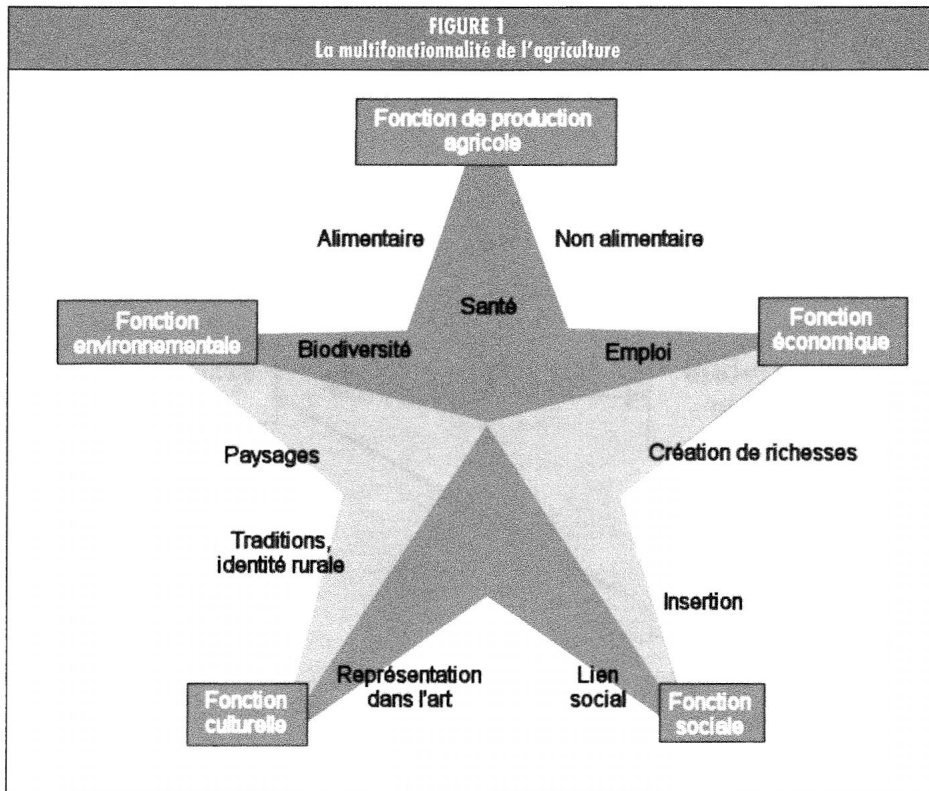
FIGURE 1
La multifonctionnalité de l'agriculture

Fonction de production agricole

Alimentaire

Non alimentaire

Santé

Fonction environnementale

Biodiversité

Emploi

Fonction économique

Paysages

Création de richesses

Traditions, identité rurale

Insertion

Représentation dans l'art

Lien social

Fonction culturelle

Fonction sociale